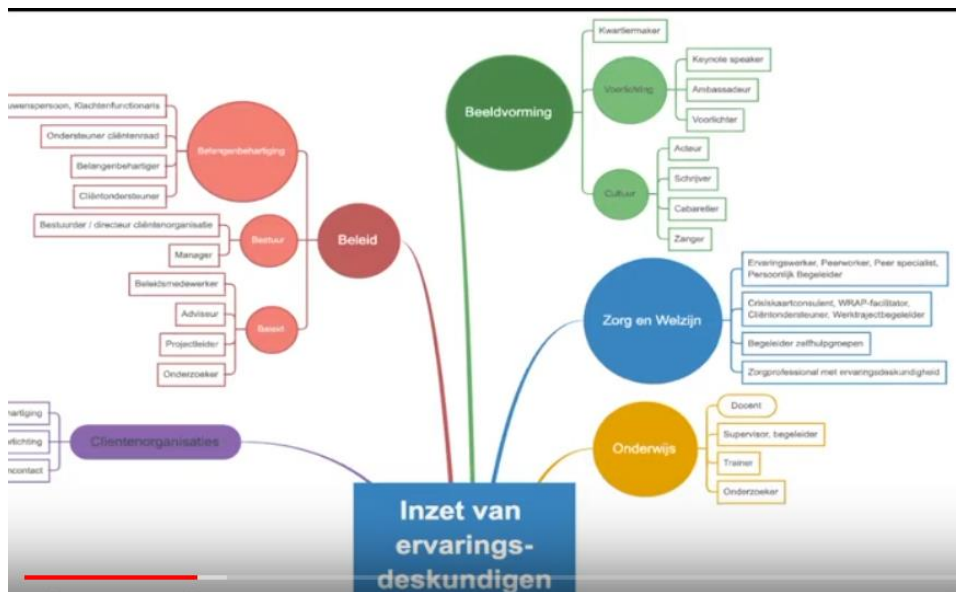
Inzet van ervarings-deskundigen

Beeldvorming
Kwartiermaker
Voorlichting
Keynote speaker
Ambassadeur
Voorlichter
Cultuur
Acteur
Schrijver
Cabaretier
Zanger

Beleid
Belangenbehartiging
uwenspersoon, Klachtenfunctionaris
Ondersteuner cliëntenraad
Belangenbehartiger
Cliëntondersteuner
Bestuur
Bestuurder / directeur cliëntenorganisatie
Manager
Beleid
Beleidsmedewerker
Adviseur
Projectleider
Onderzoeker

Clientenorganisaties
hartiging
lichting
ncontact

Zorg en Welzijn
Ervaringswerker, Peerworker, Peer specialist, Persoonlijk Begeleider
Crisiskaartconsulent, WRAP-facilitator, Cliëntondersteuner, Werktrajectbegeleider
Begeleider zelfhulpgroepen
Zorgprofessional met ervaringsdeskundigheid

Onderwijs
Docent
Supervisor, begeleider
Trainer
Onderzoeker